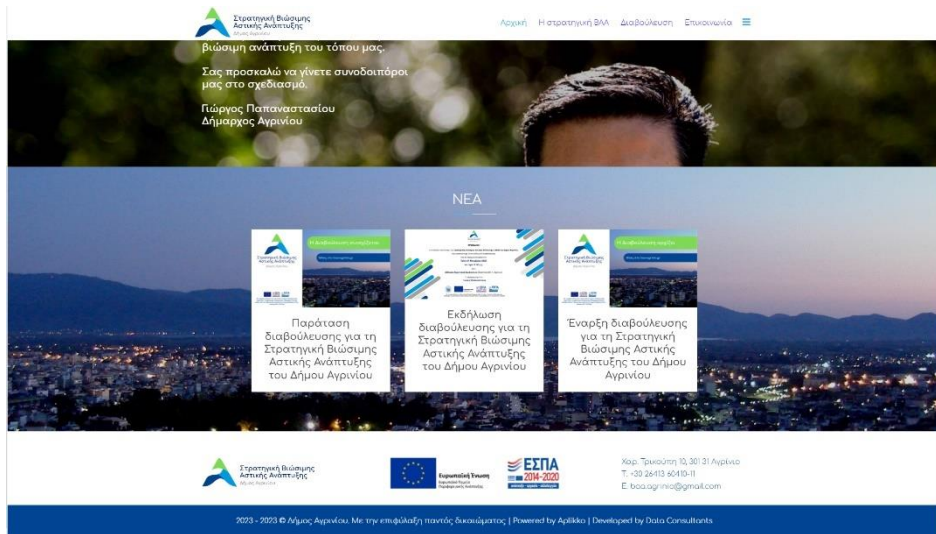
Στρατηγική Βιώσιμης Αστικής Ανάπτυξης
Δήμος Αγρινίου

Αρχική Η στρατηγική ΒΑΑ Διαβούλευση Επικοινωνία

βιώσιμη ανάπτυξη του τόπου μας.

Σας προσκαλώ να γίνετε συνοδοιπόροι μας στο σχεδιασμό.

Γιώργος Παπαναστασίου
Δήμαρχος Αγρινίου

ΝΕΑ

Παράταση διαβούλευσης για τη Στρατηγική Βιώσιμης Αστικής Ανάπτυξης του Δήμου Αγρινίου

Εκδήλωση διαβούλευσης για τη Στρατηγική Βιώσιμης Αστικής Ανάπτυξης του Δήμου Αγρινίου

Έναρξη διαβούλευσης για τη Στρατηγική Βιώσιμης Αστικής Ανάπτυξης του Δήμου Αγρινίου

Στρατηγική Βιώσιμης Αστικής Ανάπτυξης
Δήμος Αγρινίου

Ευρωπαϊκή Ένωση
Ευρωπαϊκό Ταμείο Περιφερειακής Ανάπτυξης

ΕΣΠΑ 2014-2020

Χαρ. Τρικούπη 10, 301 31 Αγρίνιο
Τ. +30 26413 60410-11
Ε. baa.agrinio@gmail.com

2023 - 2023 © Δήμος Αγρινίου. Με την επιφύλαξη παντός δικαιώματος | Powered by Aplikko | Developed by Data Consultants